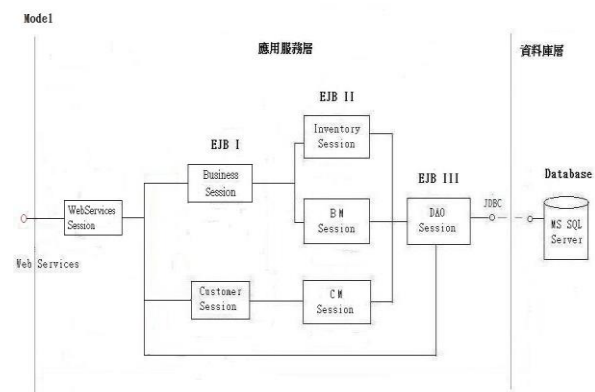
Model

應用服務層

資料庫層

EJB II

EJB I

Inventory Session

Business Session

Database

EJB III

JDBC

WebServices Session

B M Session

DAO Session

MS SQL Server

Web Services

Customer Session

C M Session